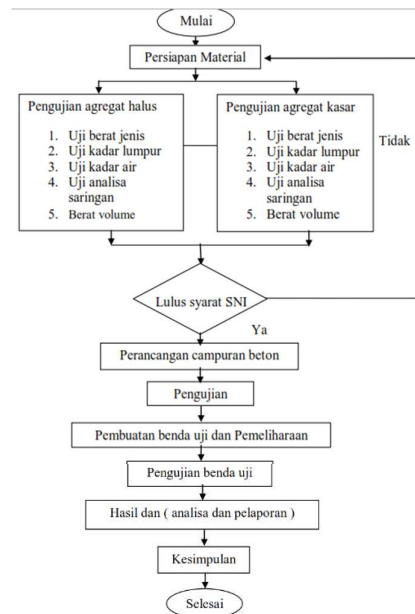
Mulai

Persiapan Material

Pengujian agregat halus

1. Uji berat jenis
2. Uji kadar lumpur
3. Uji kadar air
4. Uji analisa saringan
5. Berat volume

Pengujian agregat kasar

1. Uji berat jenis
2. Uji kadar lumpur
3. Uji kadar air
4. Uji analisa saringan
5. Berat volume

Tidak

Lulus syarat SNI

Ya

Perancangan campuran beton

Pengujian

Pembuatan benda uji dan Pemeliharaan

Pengujian benda uji

Hasil dan ( analisa dan pelaporan )

Kesimpulan

Selesai